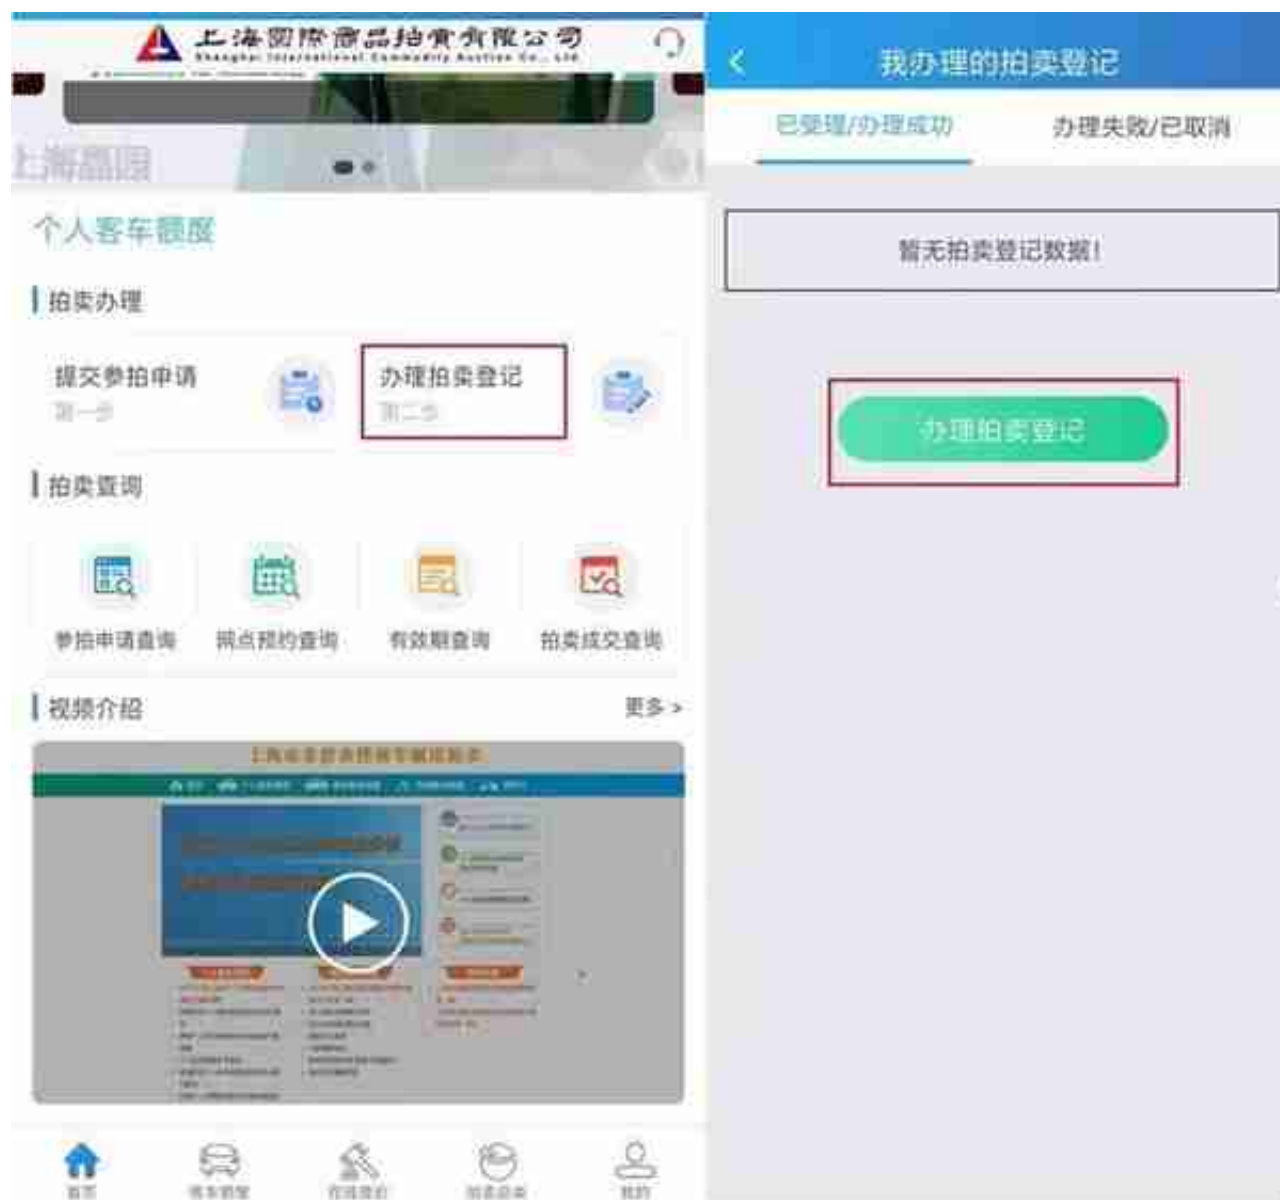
上海国际商品拍卖有限公司
Shanghai International Commodity Auction Co., Ltd

上海国拍

个人客车额度

拍卖办理

提交参拍申请
第一步

办理拍卖登记
第二步

拍卖查询

参拍申请查询

网点预约查询

有效期查询

拍卖成交查询

视频介绍

更多 >

上海市非营业性客车额度拍卖

首页

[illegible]

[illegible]

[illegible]

我的

我办理的拍卖登记

已受理/办理成功

办理失败/已取消

暂无拍卖登记数据!

办理拍卖登记